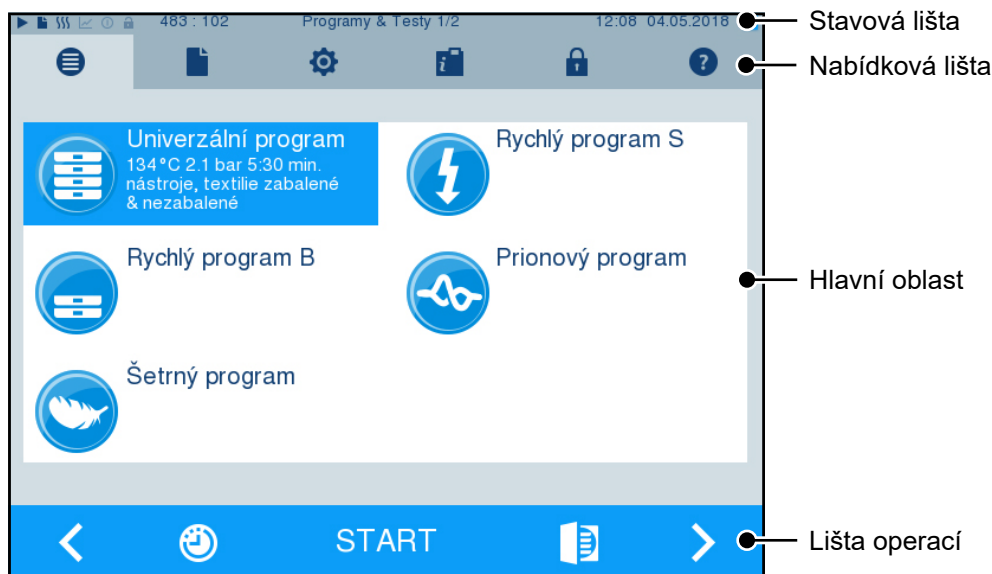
483 : 102 Programy & Testy 1/2 12:08 04.05.2018

Stavová lišta

Nabídková lišta

Univerzální program
134°C 2.1 bar 5:30 min. nástroje, textilie zabalené & nezabalené

Rychlý program S

Rychlý program B

Prionový program

Hlavní oblast

Šetrný program

START

Lišta operací